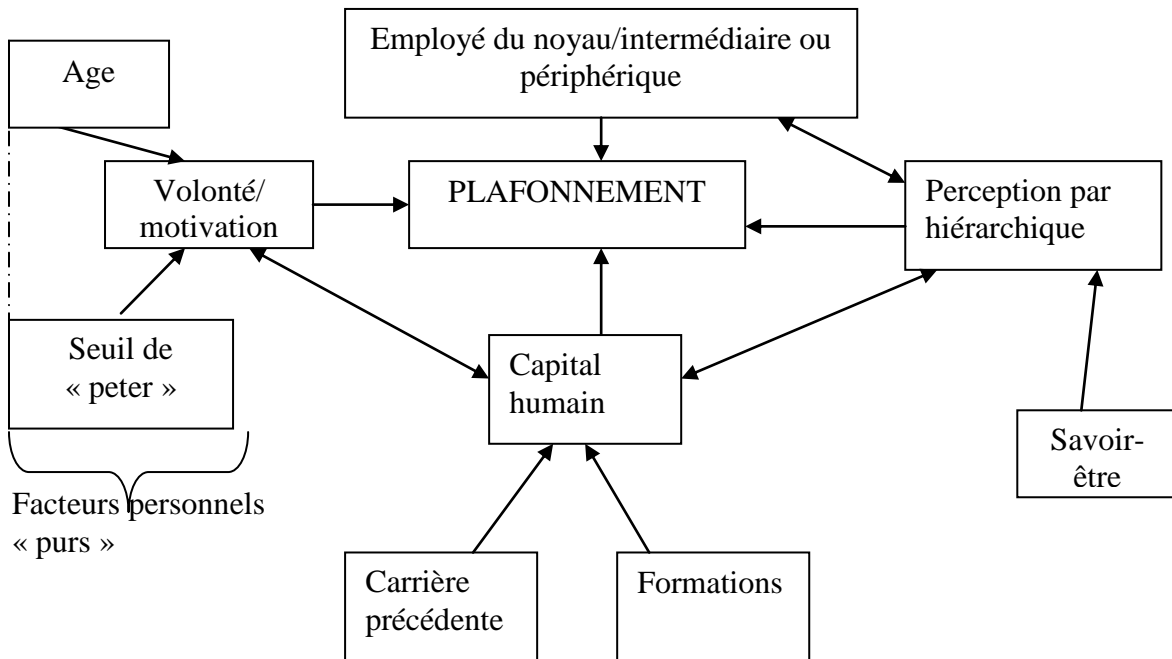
Age

Employé du noyau/intermédiaire ou périphérique

Volonté/ motivation

PLAFONNEMENT

Perception par hiérarchique

Seuil de « peter »

Capital humain

Savoir-être

Facteurs personnels « purs »

Carrière précédente

Formations